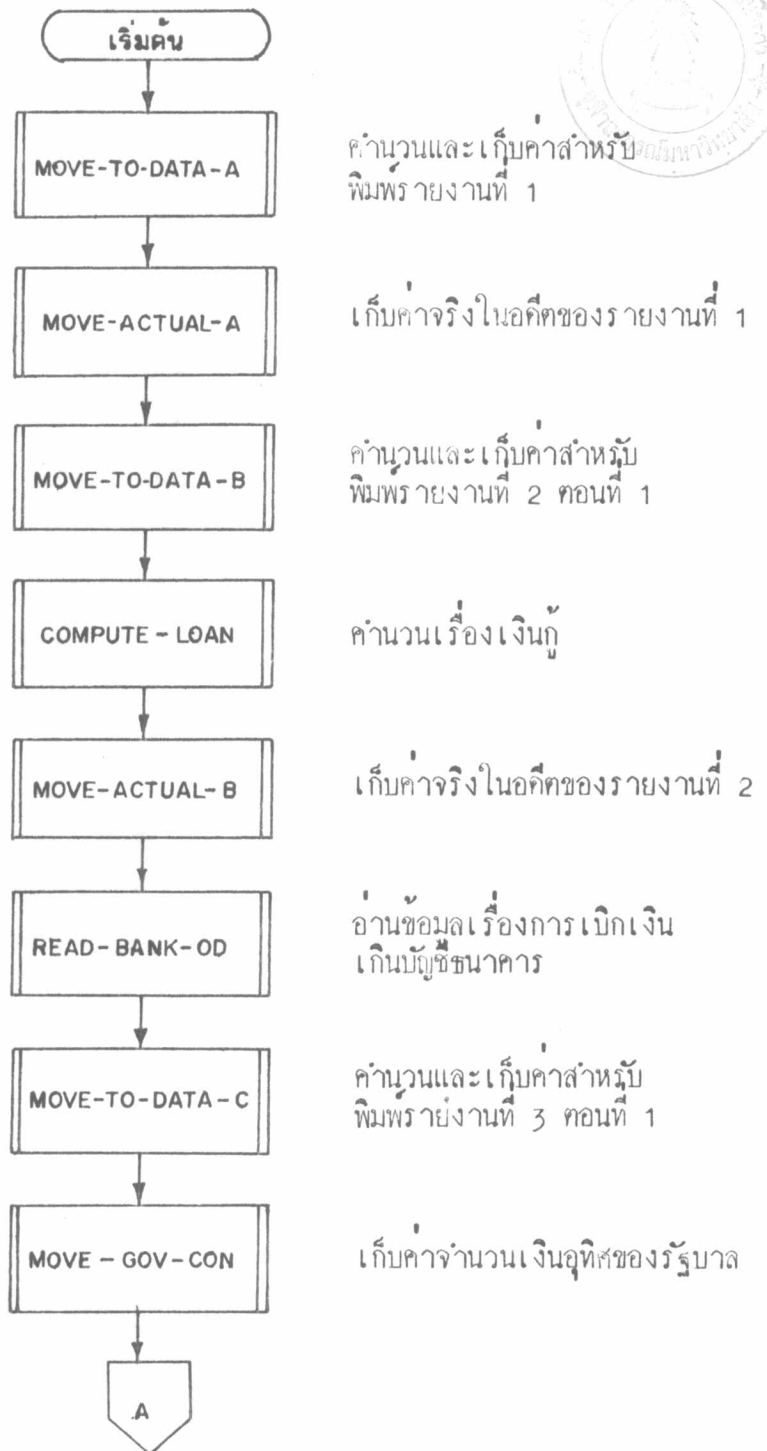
เริ่มต้น

MOVE-TO-DATA-A

คำนวนและเก็บค่าสำหรับพิมพ์รายงานที่ 1

MOVE-ACTUAL-A

เก็บค่าจริงในอดีตของรายงานที่ 1

MOVE-TO-DATA-B

คำนวนและเก็บค่าสำหรับพิมพ์รายงานที่ 2 ตอนที่ 1

COMPUTE - LOAN

คำนวนเรื่องเงินกู้

MOVE-ACTUAL-B

เก็บค่าจริงในอดีตของรายงานที่ 2

READ-BANK-OD

อ่านข้อมูลเรื่องการเบิกเงินเกินบัญชีธนาคาร

MOVE-TO-DATA-C

คำนวนและเก็บค่าสำหรับพิมพ์รายงานที่ 3 ตอนที่ 1

MOVE - GOV-CON

เก็บค่าจำนวนเงินอุทิศของรัฐบาล

A